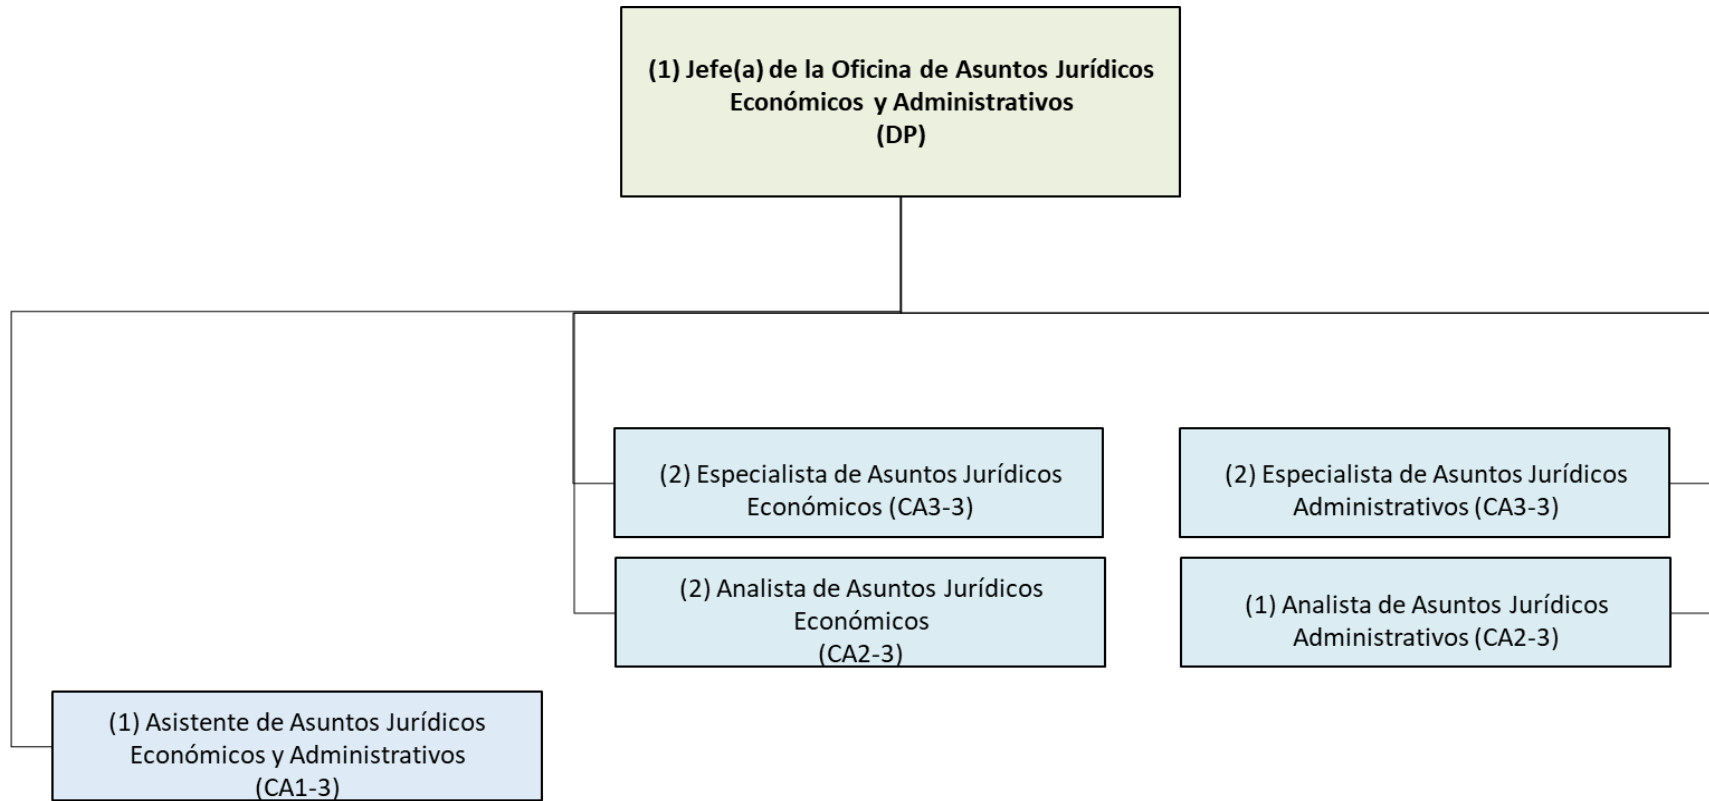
(1) Jefe(a) de la Oficina de Asuntos Jurídicos Económicos y Administrativos (DP)

(2) Especialista de Asuntos Jurídicos Económicos (CA3-3)

(2) Analista de Asuntos Jurídicos Económicos (CA2-3)

(2) Especialista de Asuntos Jurídicos Administrativos (CA3-3)

(1) Analista de Asuntos Jurídicos Administrativos (CA2-3)

(1) Asistente de Asuntos Jurídicos Económicos y Administrativos (CA1-3)